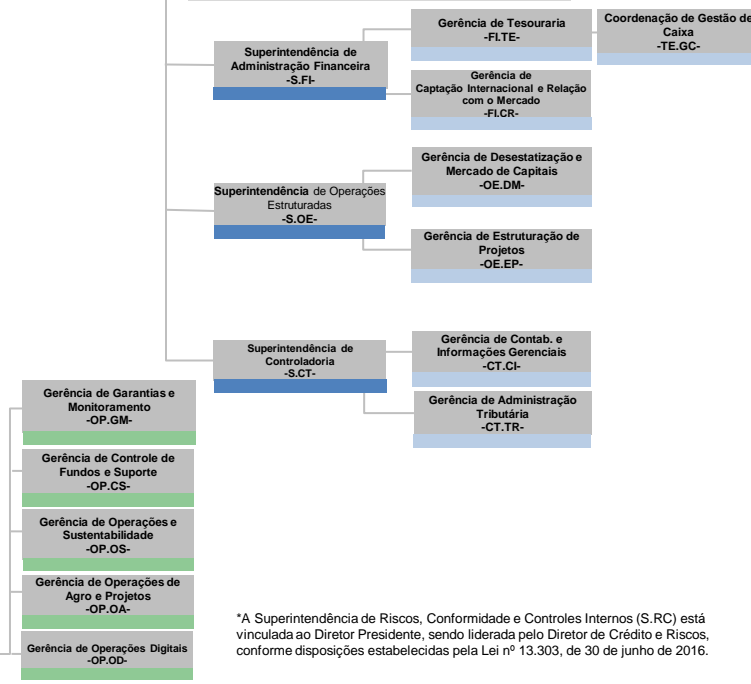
Gerência de Tesouraria
-FI.TE-

Coordenação de Gestão de Caixa
-TE.GC-

Superintendência de Administração Financeira
-S.FI-

Gerência de Captação Internacional e Relação com o Mercado
-FI.CR-

Gerência de Desestatização e Mercado de Capitais
-OE.DM-

Superintendência de Operações Estruturadas
-S.OE-

Gerência de Estruturação de Projetos
-OE.EP-

Superintendência de Controladoria
-S.CT-

Gerência de Contab. e Informações Gerenciais
-CT.CI-

Gerência de Administração Tributária
-CT.TR-

Gerência de Garantias e Monitoramento
-OP.GM-

Gerência de Controle de Fundos e Suporte
-OP.CS-

Gerência de Operações e Sustentabilidade
-OP.OS-

Gerência de Operações de Agro e Projetos
-OP.OA-

Gerência de Operações Digitais
-OP.OD-

*A Superintendência de Riscos, Conformidade e Controles Internos (S.RC) está vinculada ao Diretor Presidente, sendo liderada pelo Diretor de Crédito e Riscos, conforme disposições estabelecidas pela Lei nº 13.303, de 30 de junho de 2016.